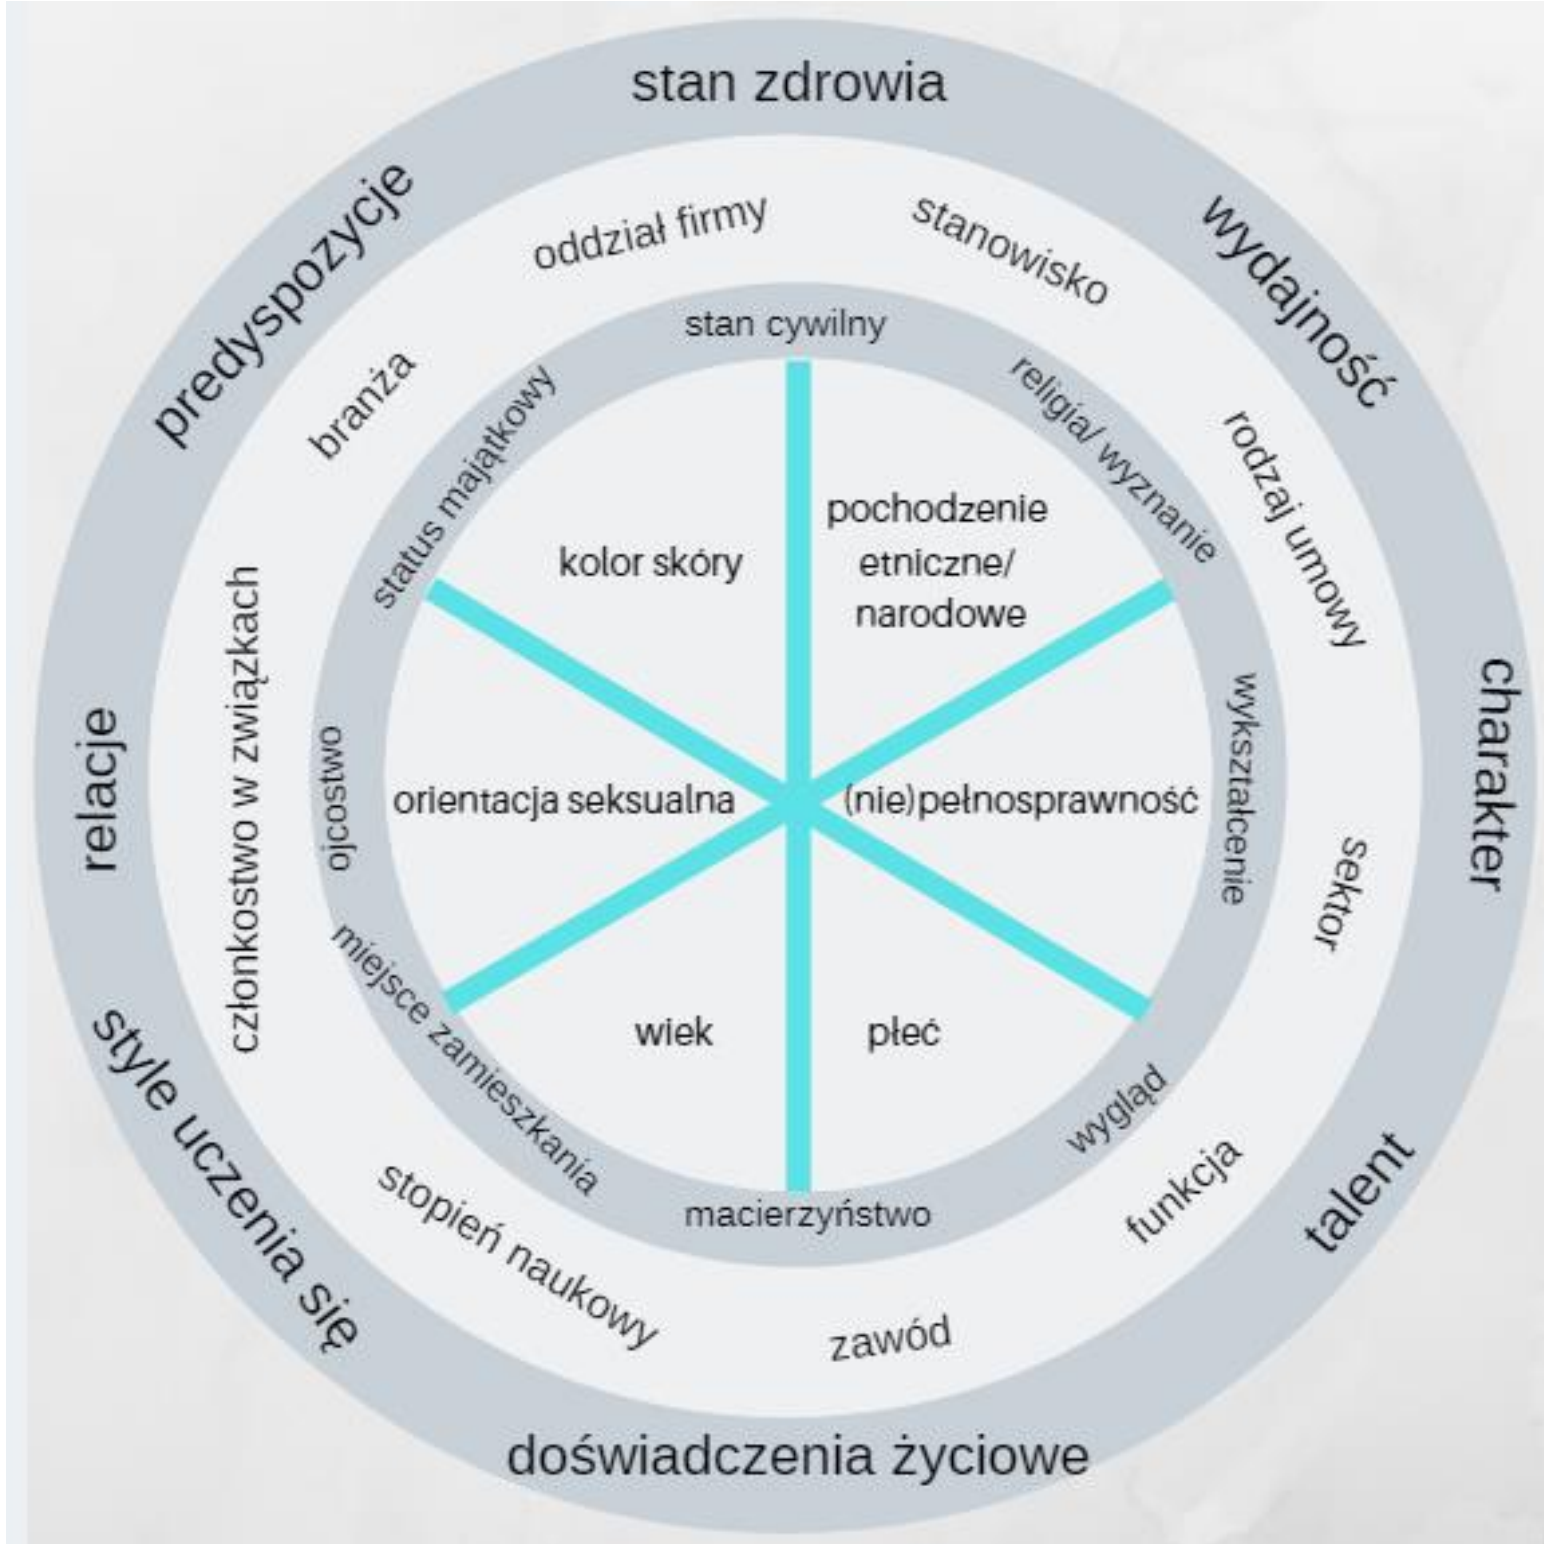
stan zdrowia

wydajność

charakter

talent

doświadczenia życiowe

style uczenia się

relacje

predyspozycje

oddział firmy

stanowisko

rodzaj umowy

sektor

funkcja

zawód

stopień naukowy

członkostwo w związkach

branża

stan cywilny

religia/ wyznanie

wykształcenie

wygląd

macierzyństwo

miejsce zamieszkania

ojcostwo

status majątkowy

kolor skóry

pochodzenie etniczne/ narodowe

orientacja seksualna

(nie)pełnosprawność

wiek

płeć